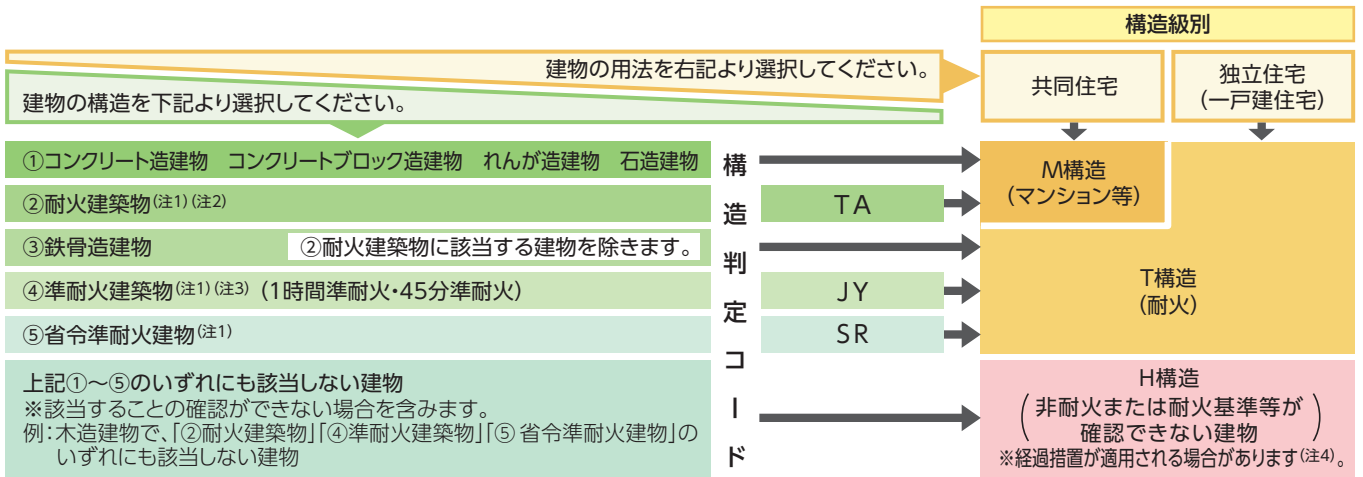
構造級別

建物の用法を右記より選択してください。

共同住宅

独立住宅
（一戸建住宅）

建物の構造を下記より選択してください。

①コンクリート造建物　コンクリートブロック造建物　れんが造建物　石造建物

②耐火建築物（注1）（注2）

③鉄骨造建物　②耐火建築物に該当する建物を除きます。

④準耐火建築物（注1）（注3）（1時間準耐火・45分準耐火）

⑤省令準耐火建物（注1）

上記①～⑤のいずれにも該当しない建物
※該当することの確認ができない場合を含みます。
例：木造建物で、「②耐火建築物」「④準耐火建築物」「⑤省令準耐火建物」のいずれにも該当しない建物

構造判定コード

TA

JY

SR

M構造
（マンション等）

T構造
（耐火）

H構造
（非耐火または耐火基準等が確認できない建物）
※経過措置が適用される場合があります（注4）。